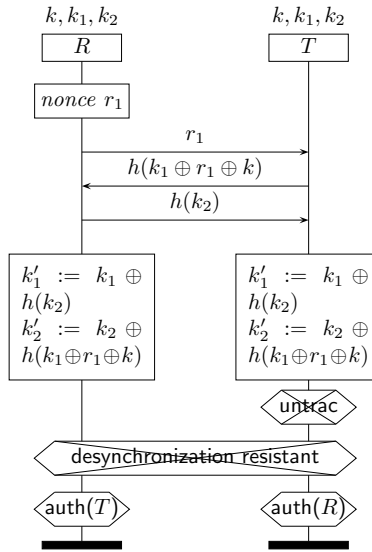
$k, k_1, k_2$

$R$

$k, k_1, k_2$

$T$

$nonce\ r_1$

$r_1$

$h(k_1 \oplus r_1 \oplus k)$

$h(k_2)$

$k_1' := k_1 \oplus h(k_2)$
$k_2' := k_2 \oplus h(k_1 \oplus r_1 \oplus k)$

$k_1' := k_1 \oplus h(k_2)$
$k_2' := k_2 \oplus h(k_1 \oplus r_1 \oplus k)$

untrac

desynchronization resistant

auth($T$)

auth($R$)